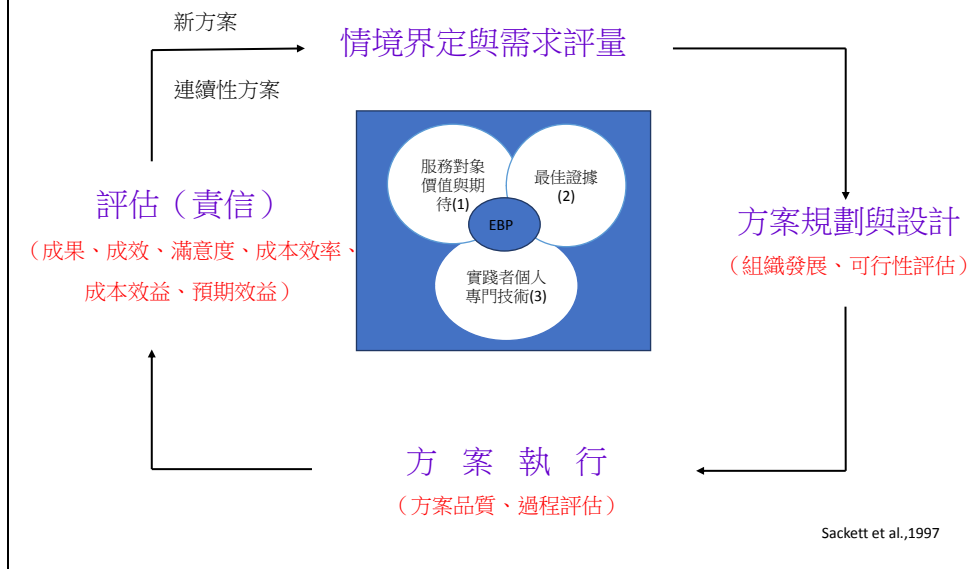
新方案

情境界定與需求評量

連續性方案

服務對象價值與期待(1)

最佳證據(2)

EBP

實踐者個人專門技術(3)

評估（責信）

（成果、成效、滿意度、成本效率、成本效益、預期效益）

方案規劃與設計

（組織發展、可行性評估）

方 案 執 行

（方案品質、過程評估）

Sackett et al.,1997